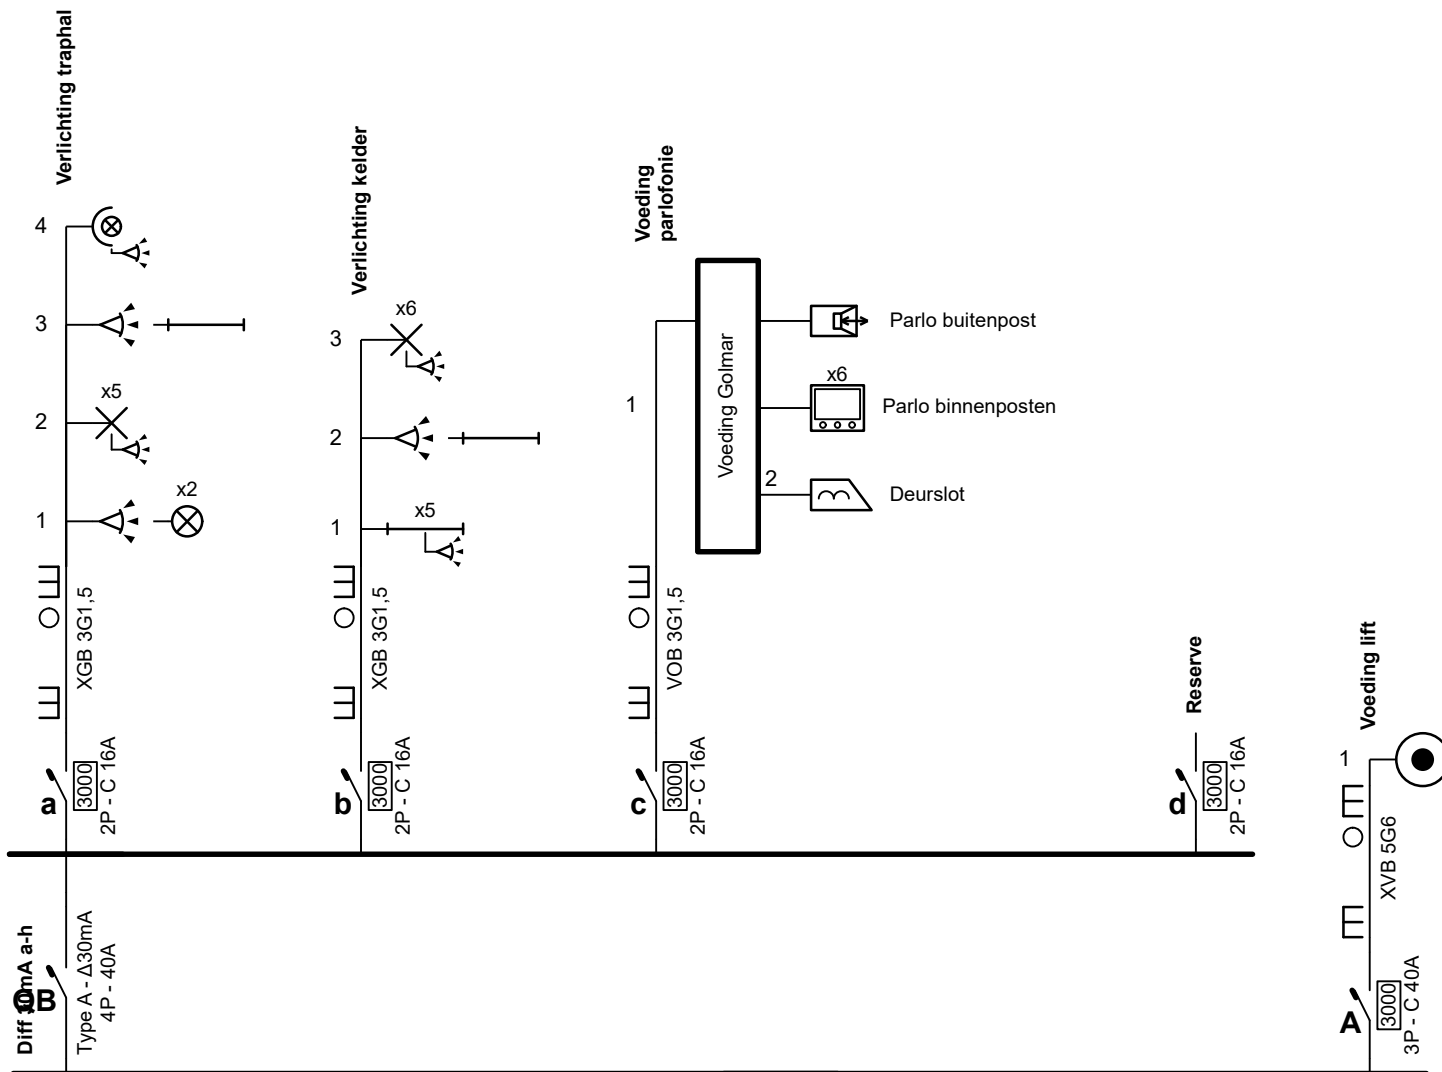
Verlichting traphal

4

3

x5

2

x2

1

XGB 3G1,5

3000

2P - C 16A

a

Verlichting kelder

x6

3

2

x5

1

XGB 3G1,5

3000

2P - C 16A

b

Voeding parlofonie

Voeding Golmar

1

Parlo buitenpost

x6

Parlo binnenposten

2

Deurslot

VOB 3G1,5

3000

2P - C 16A

c

Reserve

3000

2P - C 16A

d

Diff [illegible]mA a-h

QB

Type A - Δ30mA

4P - 40A

Voeding lift

1

XVB 5G6

3000

3P - C 40A

A